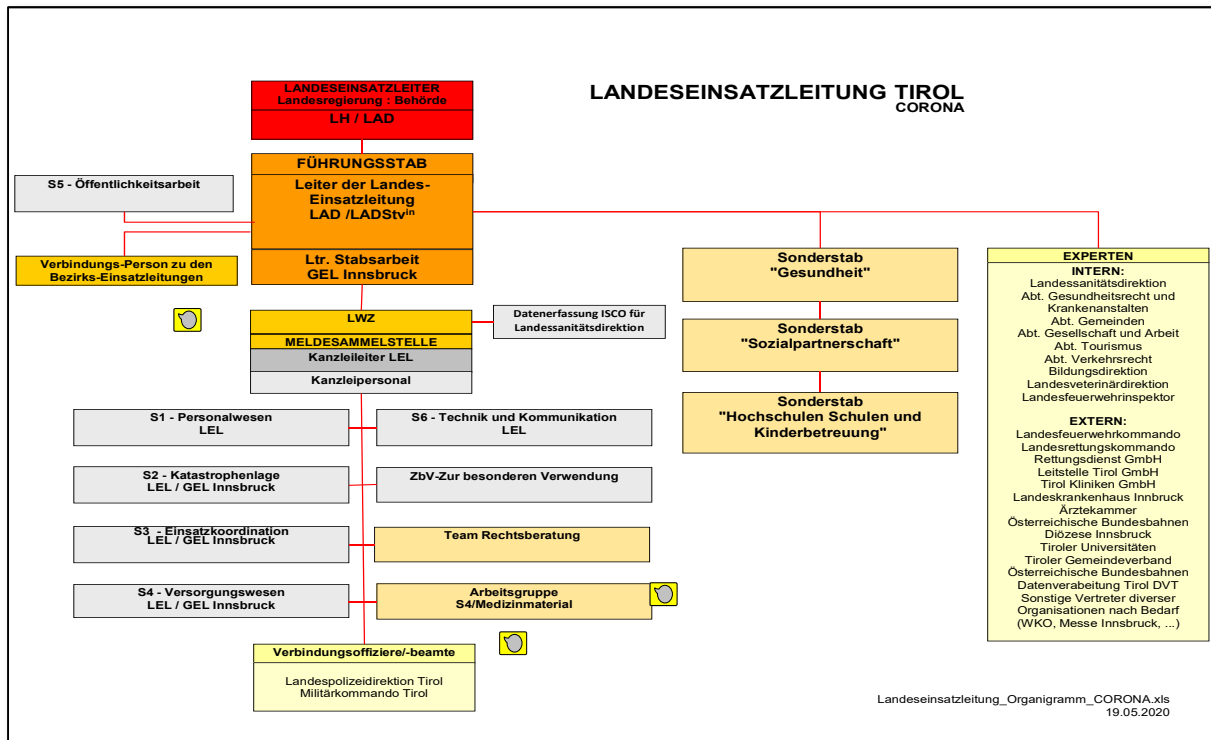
LANDESEINSATZLEITER
Landesregierung : Behörde
LH / LAD

LANDESEINSATZLEITUNG TIROL
CORONA

FÜHRUNGSSTAB
Leiter der Landes-Einsatzleitung
LAD /LADStv$^{in}$
Ltr. Stabsarbeit
GEL Innsbruck

S5 - Öffentlichkeitsarbeit

Verbindungs-Person zu den Bezirks-Einsatzleitungen

LWZ
MELDESAMMELSTELLE
Kanzleileiter LEL
Kanzleipersonal

Datenerfassung ISCO für Landessanitätsdirektion

Sonderstab
"Gesundheit"

Sonderstab
"Sozialpartnerschaft"

Sonderstab
"Hochschulen Schulen und Kinderbetreuung"

EXPERTEN
INTERN:
Landessanitätsdirektion
Abt. Gesundheitsrecht und Krankenanstalten
Abt. Gemeinden
Abt. Gesellschaft und Arbeit
Abt. Tourismus
Abt. Verkehrsrecht
Bildungsdirektion
Landesveterinärdirektion
Landesfeuerwehrinspektor

EXTERN:
Landesfeuerwehrkommando
Landesrettungskommando
Rettungsdienst GmbH
Leitstelle Tirol GmbH
Tirol Kliniken GmbH
Landeskrankenhaus Innbruck
Ärztekammer
Österreichische Bundesbahnen
Diözese Innsbruck
Tiroler Universitäten
Tiroler Gemeindeverband
Österreichische Bundesbahnen
Datenverabeitung Tirol DVT
Sonstige Vertreter diverser Organisationen nach Bedarf
(WKO, Messe Innsbruck, ...)

S1 - Personalwesen
LEL

S6 - Technik und Kommunikation
LEL

S2 - Katastrophenlage
LEL / GEL Innsbruck

ZbV-Zur besonderen Verwendung

S3 - Einsatzkoordination
LEL / GEL Innsbruck

Team Rechtsberatung

S4 - Versorgungswesen
LEL / GEL Innsbruck

Arbeitsgruppe
S4/Medizinmaterial

Verbindungsoffiziere/-beamte
Landespolizeidirektion Tirol
Militärkommando Tirol

Landeseinsatzleitung_Organigramm_CORONA.xls
19.05.2020